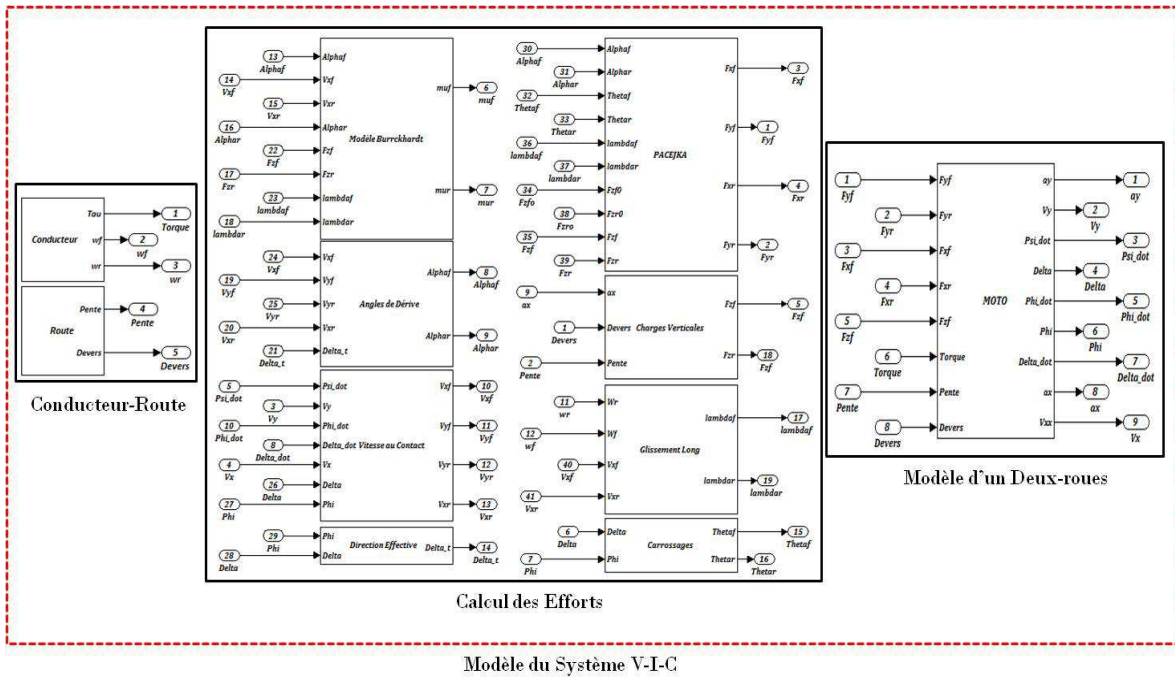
Conducteur
Tau
wf
wr
1
Torque
2
wf
3
wr
Route
Pente
Devers
4
Pente
5
Devers

Conducteur-Route

13
Alphaf
14
Vxf
15
Vxr
16
Alphar
22
Fzf
17
Fzr
23
lambdaf
18
lambdar
Alphaf
Vxf
Vxr
Alphar
Fzf
Fzr
lambdaf
lambdar
Modèle Burrckhardt
muf
mur
6
muf
7
mur

24
Vxf
19
Vyf
25
Vyr
20
Vxr
21
Delta_t
Vxf
Vyf
Vyr
Vxr
Delta_t
Angles de Dérive
Alphaf
Alphar
8
Alphaf
9
Alphar

5
Psi_dot
3
Vy
10
Phi_dot
8
Delta_dot
4
Vx
26
Delta
27
Phi
Psi_dot
Vy
Phi_dot
Delta_dot
Vx
Delta
Phi
Vitesse au Contact
Vxf
Vyf
Vyr
Vxr
10
Vxf
11
Vyf
12
Vyr
13
Vxr

29
Phi
28
Delta
Phi
Delta
Direction Effective
Delta_t
14
Delta_t

30
Alphaf
31
Alphar
32
Thetaf
33
Thetar
36
lambdaf
37
lambdar
34
Fzfo
38
Fzro
35
Fzf
39
Fzr
Alphaf
Alphar
Thetaf
Thetar
lambdaf
lambdar
Fzf0
Fzr0
Fzf
Fzr
PACEJKA
Fxf
Fyf
Fxr
Fyr
3
Fxf
1
Fyf
4
Fxr
2
Fyr

9
ax
1
Devers
2
Pente
ax
Devers
Pente
Charges Verticales
Fzf
Fzr
5
Fzf
18
Fzf

11
wr
12
wf
40
Vxf
41
Vxr
Wr
Wf
Vxf
Vxr
Glissement Long
lambdaf
lambdar
17
lambdaf
19
lambdar

6
Delta
7
Phi
Delta
Phi
Carrossages
Thetaf
Thetar
15
Thetaf
16
Thetar

Calcul des Efforts

1
Fyf
2
Fyr
3
Fxf
4
Fxr
5
Fzf
6
Torque
7
Pente
8
Devers
Fyf
Fyr
Fxf
Fxr
Fzf
Torque
Pente
Devers
MOTO
ay
Vy
Psi_dot
Delta
Phi_dot
Phi
Delta_dot
ax
Vxx
1
ay
2
Vy
3
Psi_dot
4
Delta
5
Phi_dot
6
Phi
7
Delta_dot
8
ax
9
Vx

Modèle d'un Deux-roues

Modèle du Système V-I-C